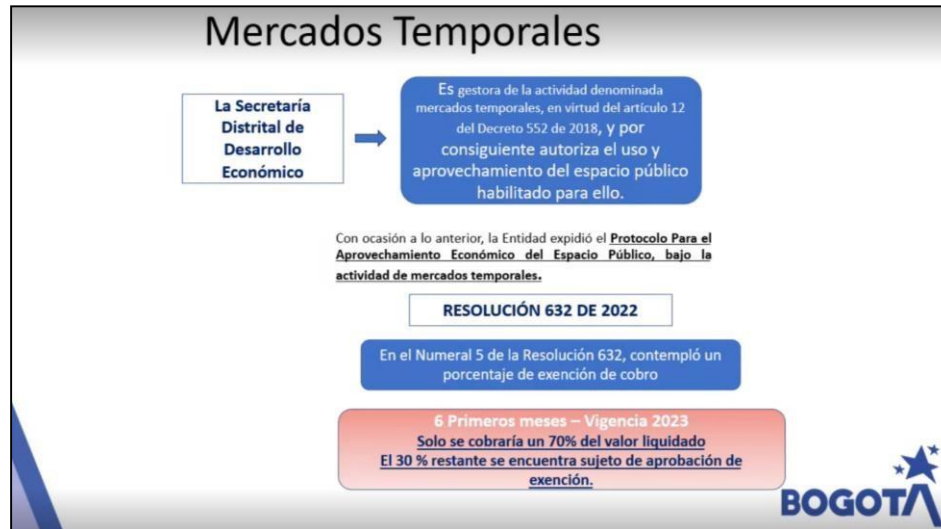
Mercados Temporales

La Secretaría Distrital de Desarrollo Económico

Es gestora de la actividad denominada mercados temporales, en virtud del artículo 12 del Decreto 552 de 2018, y por consiguiente autoriza el uso y aprovechamiento del espacio público habilitado para ello.

Con ocasión a lo anterior, la Entidad expidió el Protocolo Para el Aprovechamiento Económico del Espacio Público, bajo la actividad de mercados temporales.

RESOLUCIÓN 632 DE 2022

En el Numeral 5 de la Resolución 632, contempló un porcentaje de exención de cobro

6 Primeros meses – Vigencia 2023
Solo se cobraría un 70% del valor liquidado
El 30 % restante se encuentra sujeto de aprobación de exención.

BOGOTA